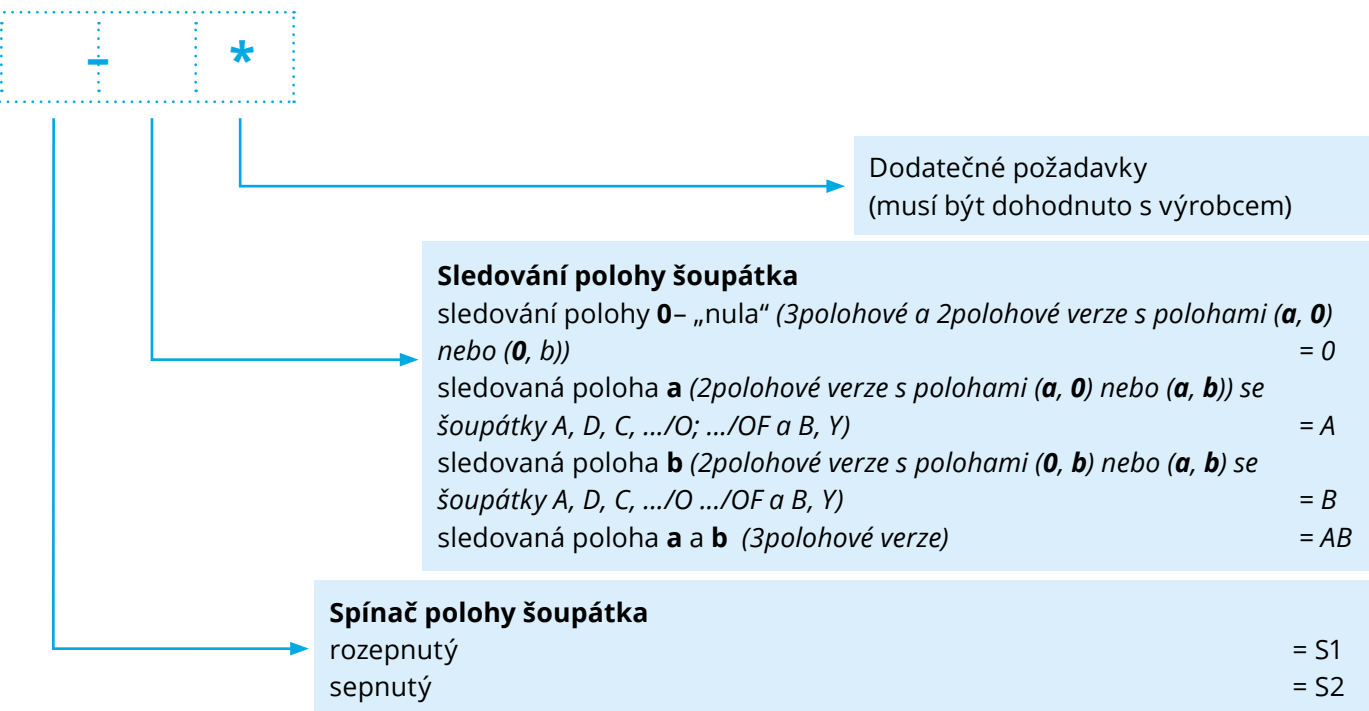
- *

Dodatečné požadavky
(musí být dohodnuto s výrobcem)

**Sledování polohy šoupátka**
sledování polohy **0**– „nula“ *(3polohové a 2polohové verze s polohami (**a**, **0**) nebo (**0**, b))* = 0
sledovaná poloha **a** *(2polohové verze s polohami (**a**, **0**) nebo (**a**, **b**)) se šoupátky A, D, C, .../O; .../OF a B, Y)* = A
sledovaná poloha **b** *(2polohové verze s polohami (**0**, **b**) nebo (**a**, **b**) se šoupátky A, D, C, .../O .../OF a B, Y)* = B
sledovaná poloha **a** a **b** *(3polohové verze)* = AB

**Spínač polohy šoupátka**
rozepnutý = S1
sepnutý = S2